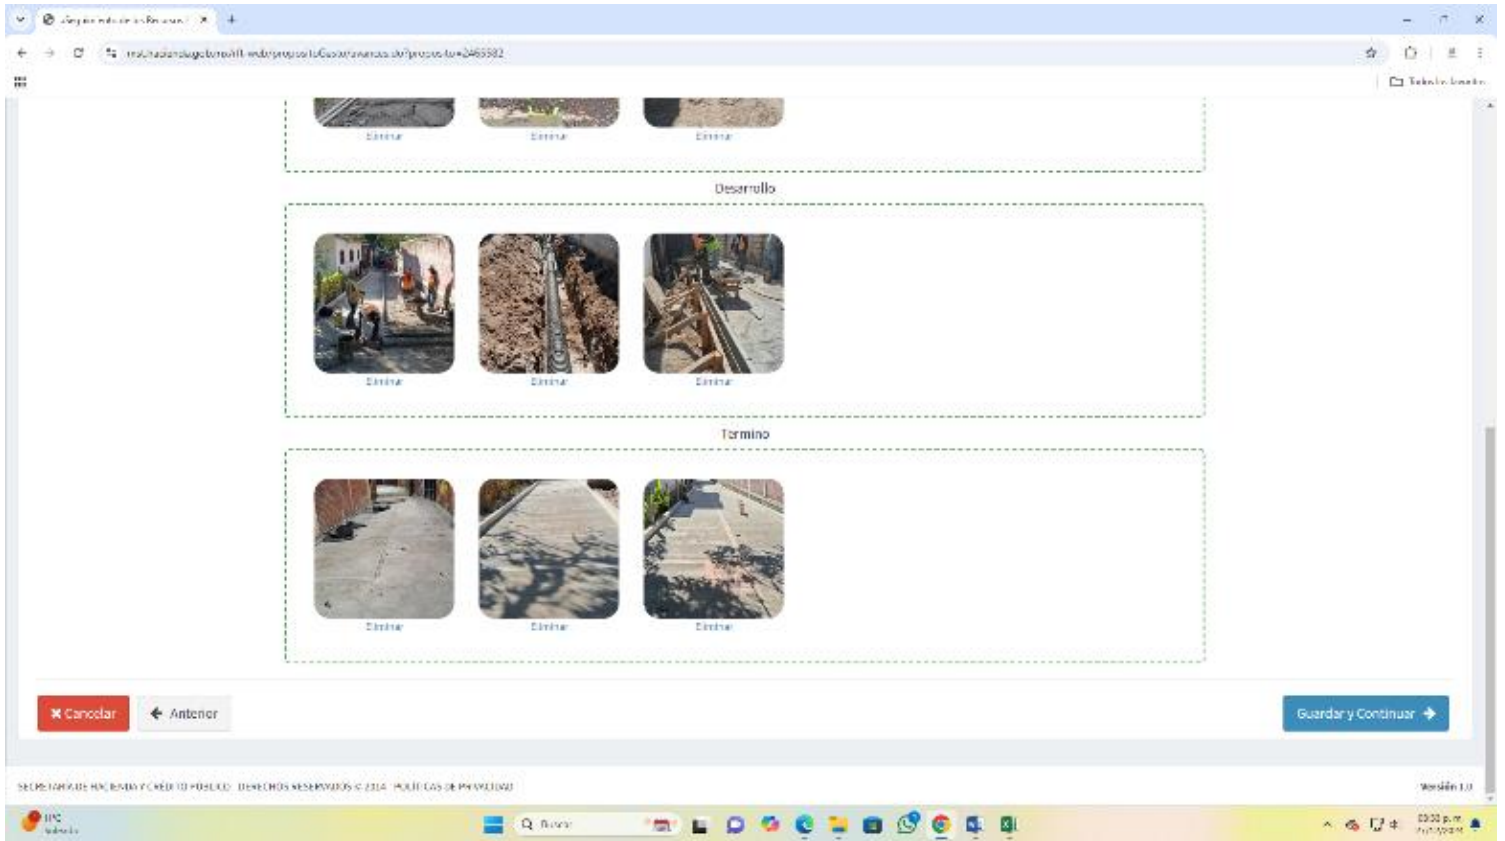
Eliminar Eliminar Eliminar

Desarrollo

Eliminar Eliminar Eliminar

Termino

Eliminar Eliminar Eliminar

Cancelar

Anterior

Guardar y Continuar

SECRETARÍA DE HACIENDA Y CRÉDITO PÚBLICO DERECHOS RESERVADOS © 2024 POLÍTICAS DE PRIVACIDAD

Versión 1.0

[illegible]

Buscar